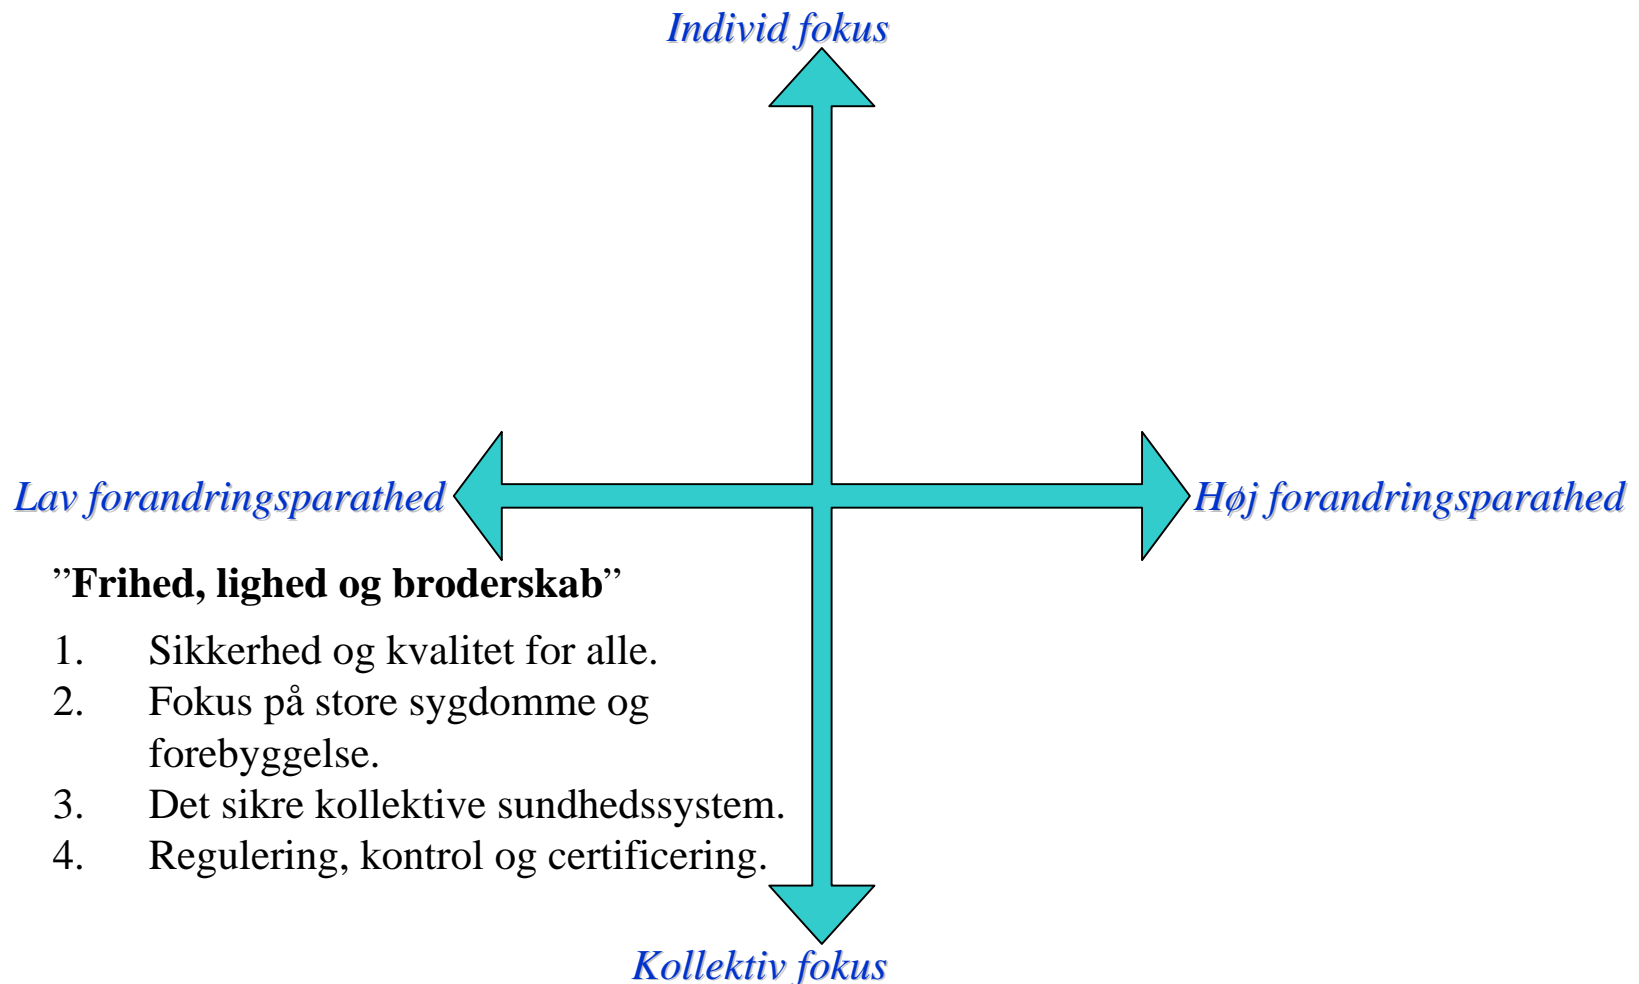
Individ fokus

Lav forandringsparathed

Høj forandringsparathed

”**Frihed, lighed og broderskab**”

1. Sikkerhed og kvalitet for alle.
2. Fokus på store sygdomme og forebyggelse.
3. Det sikre kollektive sundhedssystem.
4. Regulering, kontrol og certificering.

Kollektiv fokus